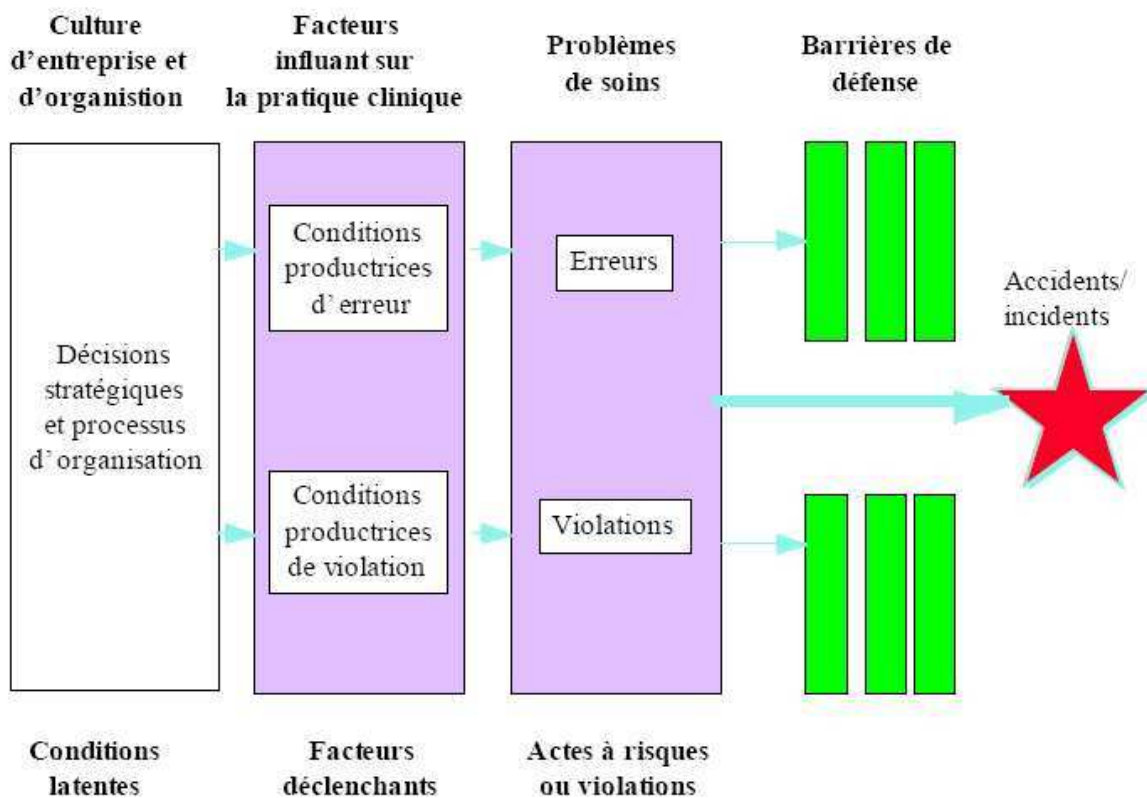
Culture d'entreprise et d'organistion

Facteurs influant sur la pratique clinique

Problèmes de soins

Barrières de défense

Décisions stratégiques et processus d' organisation

Conditions productrices d' erreur

Conditions productrices de violation

Erreurs

Violations

Accidents/ incidents

Conditions latentes

Facteurs déclenchants

Actes à risques ou violations